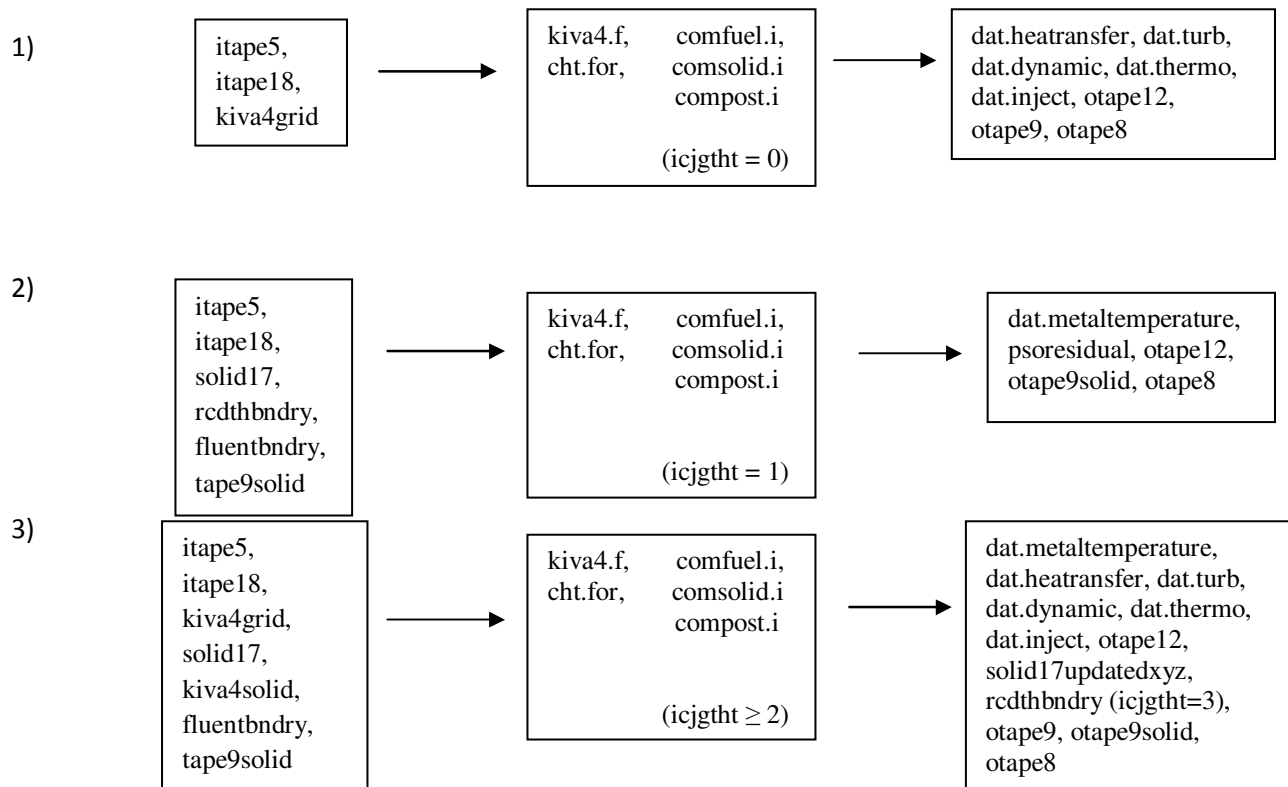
1)

itape5,
itape18,
kiva4grid

kiva4.f, comfuel.i,
cht.for, comsolid.i
compost.i

(icjgtht = 0)

dat.heatransfer, dat.turb,
dat.dynamic, dat.thermo,
dat.inject, otape12,
otape9, otape8

2)

itape5,
itape18,
solid17,
rcdthbndry,
fluentbndry,
tape9solid

kiva4.f, comfuel.i,
cht.for, comsolid.i
compost.i

(icjgtht = 1)

dat.metaltemperature,
psoresidual, otape12,
otape9solid, otape8

3)

itape5,
itape18,
kiva4grid,
solid17,
kiva4solid,
fluentbndry,
tape9solid

kiva4.f, comfuel.i,
cht.for, comsolid.i
compost.i

(icjgtht $\geq$ 2)

dat.metaltemperature,
dat.heatransfer, dat.turb,
dat.dynamic, dat.thermo,
dat.inject, otape12,
solid17updatedxyz,
rcdthbndry (icjgtht=3),
otape9, otape9solid,
otape8